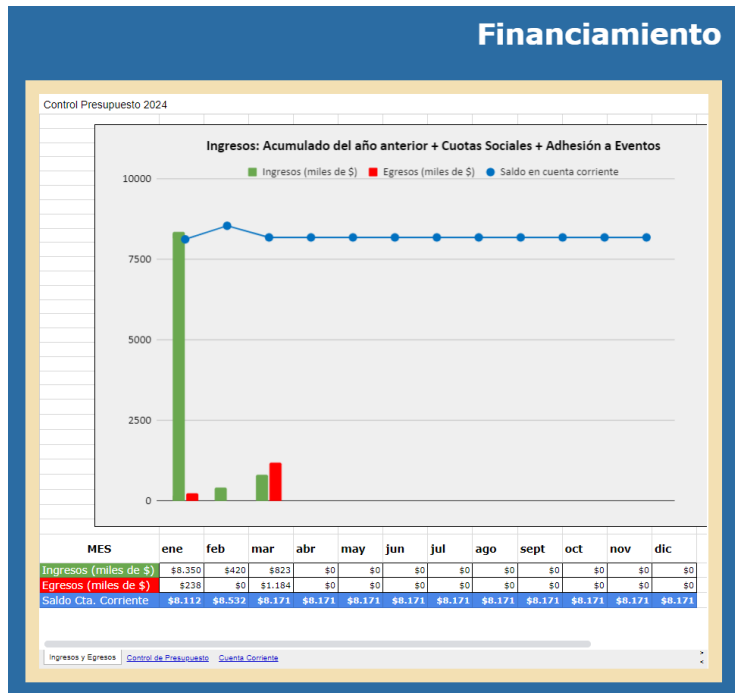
Financiamiento

Control Presupuesto 2024

Ingresos: Acumulado del año anterior + Cuotas Sociales + Adhesión a Eventos

Ingresos (miles de $) Egresos (miles de $) Saldo en cuenta corriente

10000
7500
5000
2500
0

| MES | ene | feb | mar | abr | may | jun | jul | ago | sept | oct | nov | dic |
|---|---|---|---|---|---|---|---|---|---|---|---|---|
| Ingresos (miles de $) | $8.350 | $420 | $823 | $0 | $0 | $0 | $0 | $0 | $0 | $0 | $0 | $0 |
| Egresos (miles de $) | $238 | $0 | $1.184 | $0 | $0 | $0 | $0 | $0 | $0 | $0 | $0 | $0 |
| Saldo Cta. Corriente | $8.112 | $8.532 | $8.171 | $8.171 | $8.171 | $8.171 | $8.171 | $8.171 | $8.171 | $8.171 | $8.171 | $8.171 |

Ingresos y Egresos Control de Presupuesto Cuenta Corriente